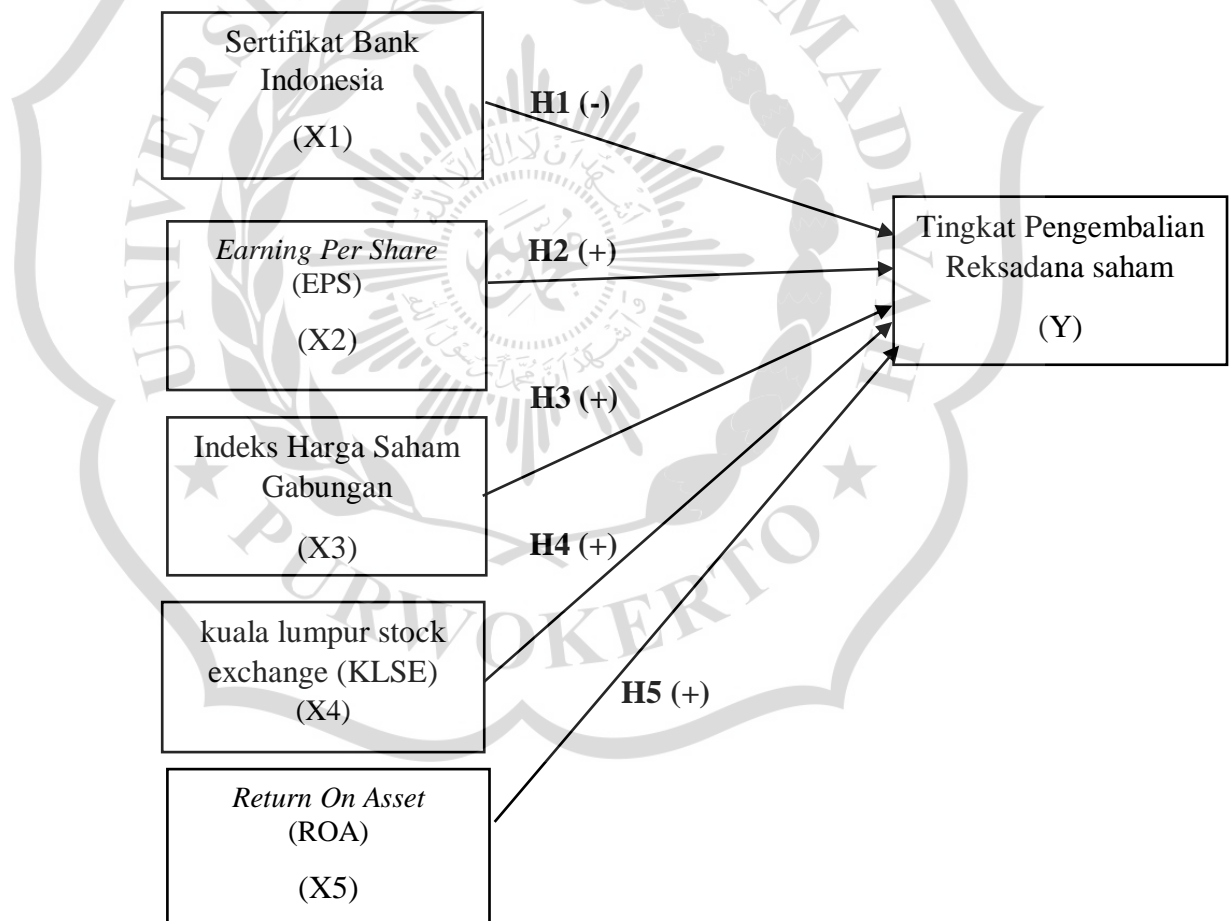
Sertifikat Bank Indonesia

(X1)

H1 (-)

Earning Per Share (EPS)

(X2)

H2 (+)

Tingkat Pengembalian Reksadana saham

(Y)

H3 (+)

Indeks Harga Saham Gabungan

(X3)

H4 (+)

kuala lumpur stock exchange (KLSE)

(X4)

H5 (+)

Return On Asset (ROA)

(X5)

PURWOKERTO